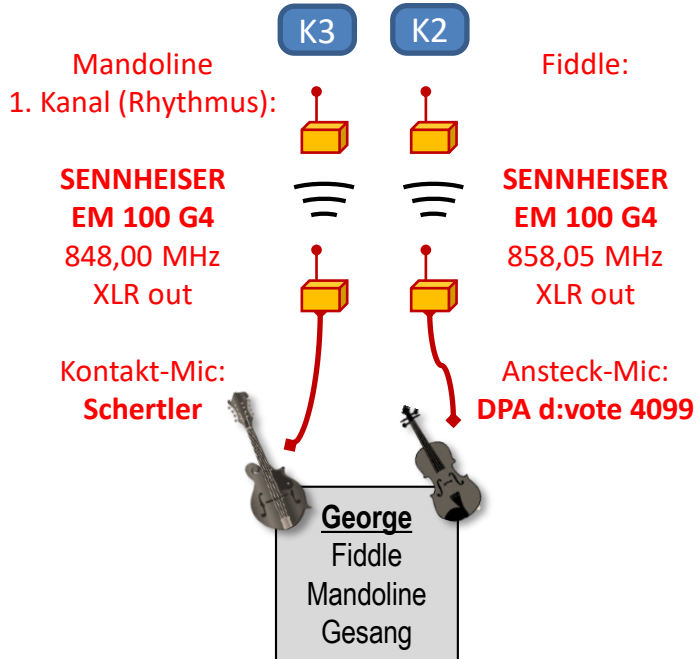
K3

K2

Mandoline
1. Kanal (Rhythmus):

Fiddle:

**SENNHEISER**
**EM 100 G4**
848,00 MHz
XLR out

**SENNHEISER**
**EM 100 G4**
858,05 MHz
XLR out

Kontakt-Mic:
**Schertler**

Ansteck-Mic:
**DPA d:vote 4099**

George
Fiddle
Mandoline
Gesang